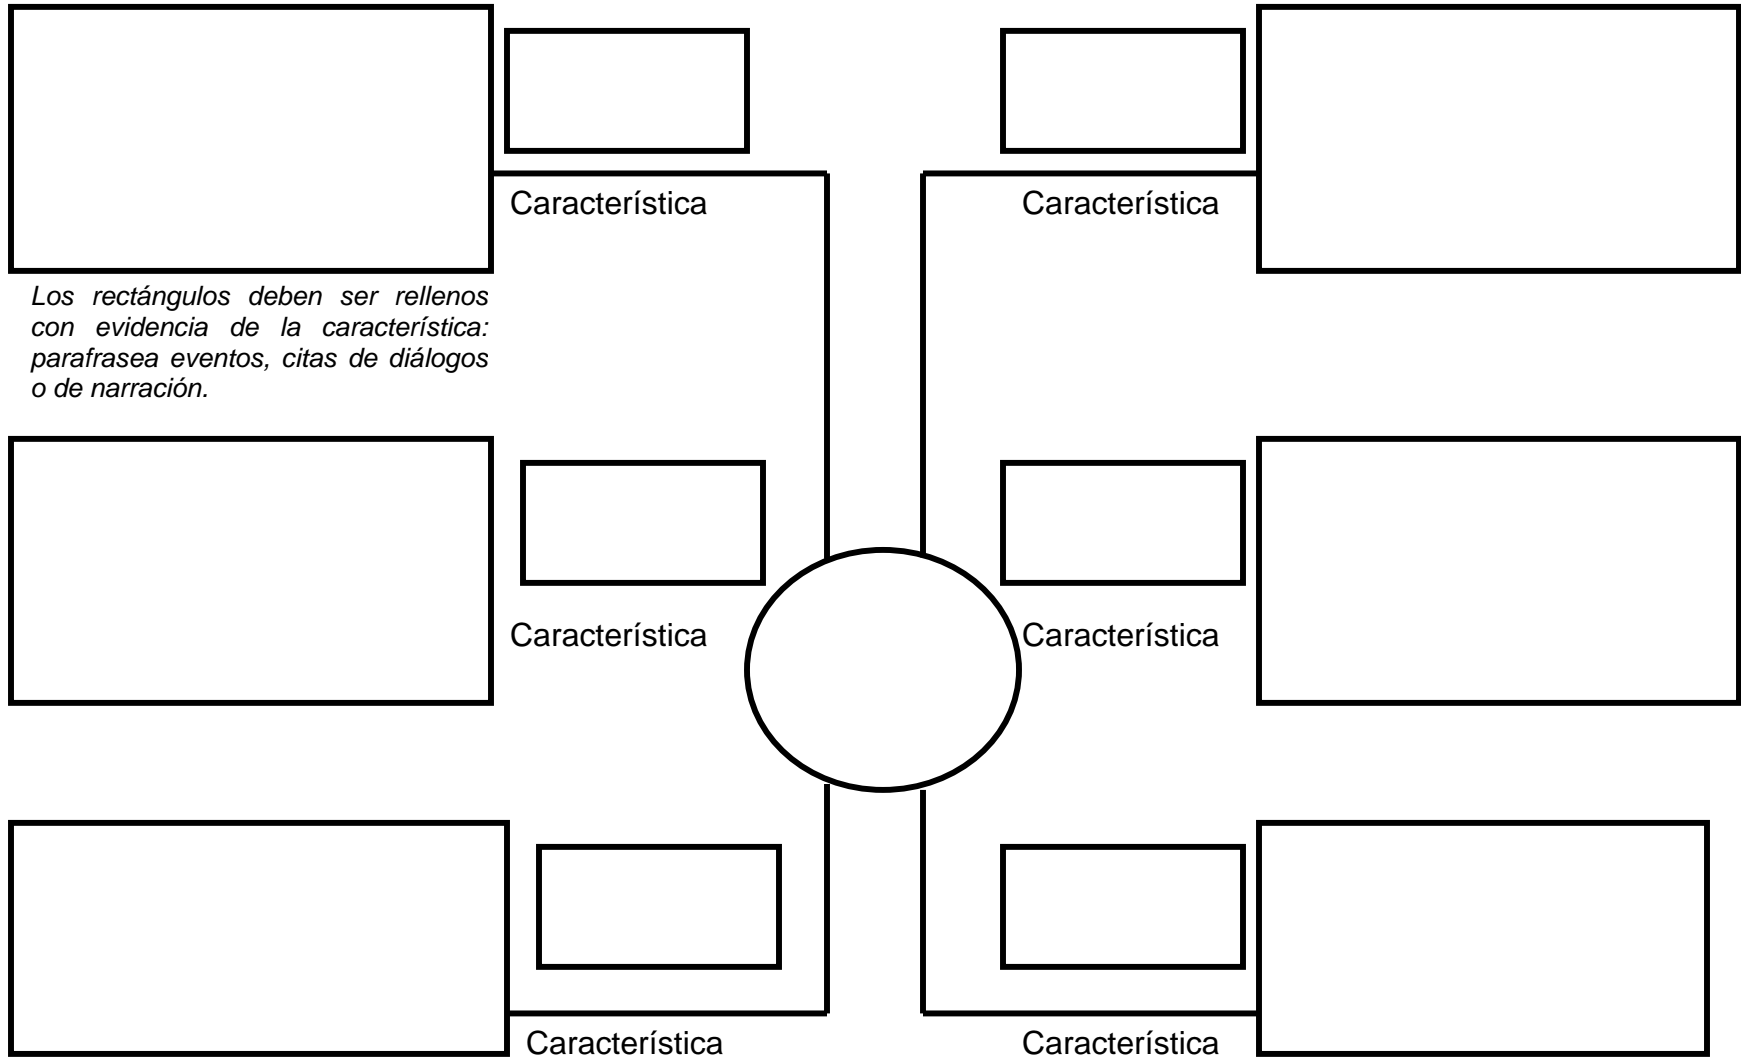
Característica

Característica

Los rectángulos deben ser rellenos con evidencia de la característica: parafrasea eventos, citas de diálogos o de narración.

Característica

Característica

Característica

Característica